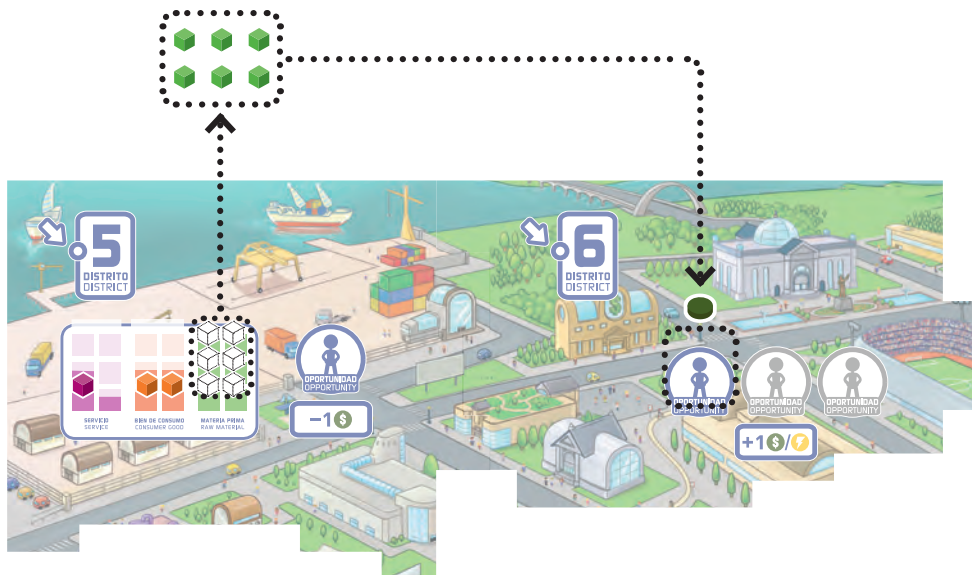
5
DISTRITO
DISTRICT

6
DISTRITO
DISTRICT

SERVICIO
SERVICE

BIEN DE CONSUMO
CONSUMER GOOD

MATERIA PRIMA
RAW MATERIAL

OPORTUNIDAD
OPPORTUNITY

−1 $

OPORTUNIDAD
OPPORTUNITY

OPORTUNIDAD
OPPORTUNITY

OPORTUNIDAD
OPPORTUNITY

+1 $/⚡